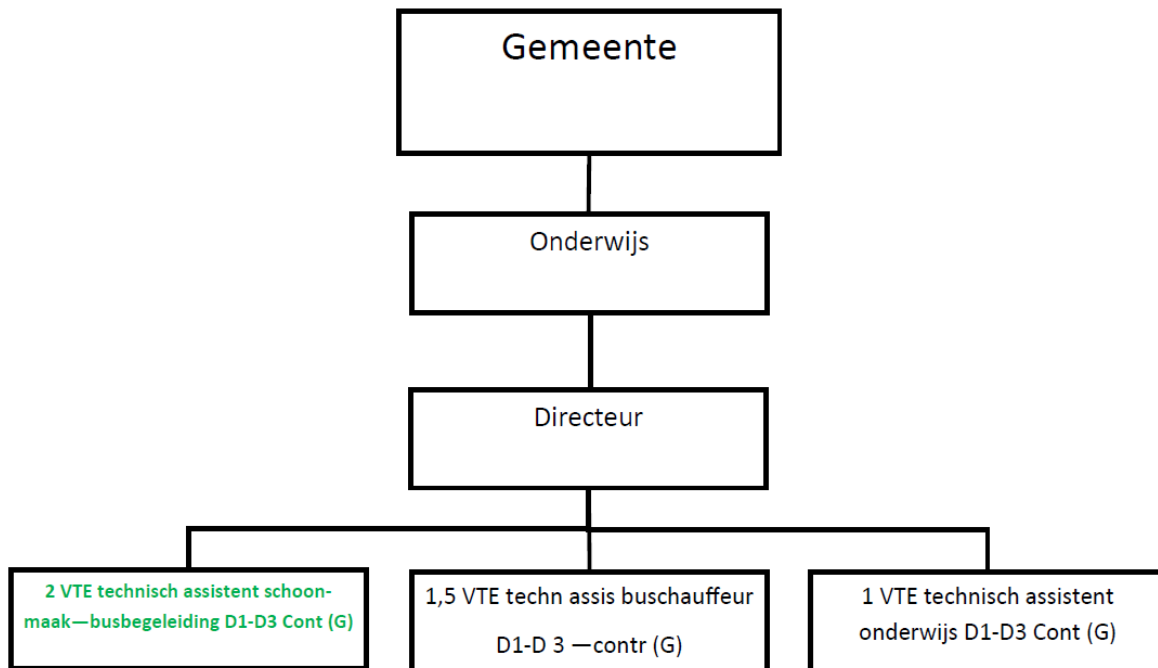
Gemeente

Onderwijs

Directeur

2 VTE technisch assistent schoonmaak—busbegeleiding D1-D3 Cont (G)

1,5 VTE techn assis buschauffeur D1-D 3 —contr (G)

1 VTE technisch assistent onderwijs D1-D3 Cont (G)